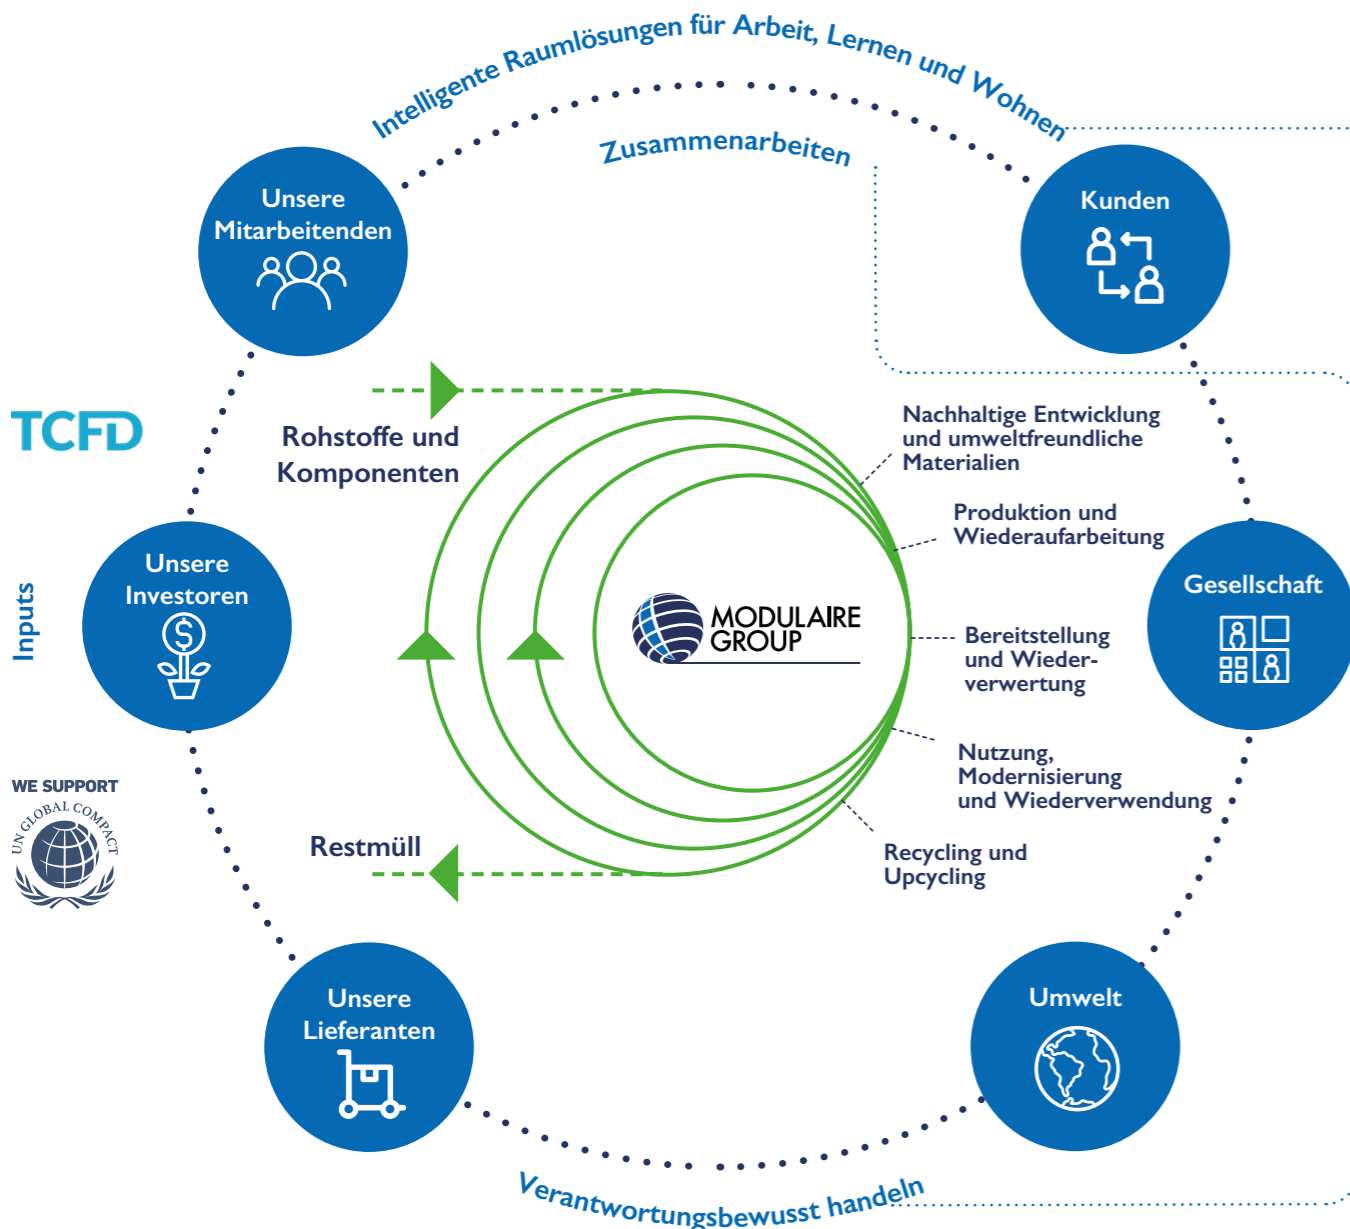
Intelligente Raumlösungen für Arbeit, Lernen und Wohnen

Zusammenarbeiten

Unsere Mitarbeitenden

Kunden

TCFD

Rohstoffe und Komponenten

Nachhaltige Entwicklung und umweltfreundliche Materialien

Produktion und Wiederaufarbeitung

Inputs

Unsere Investoren

MODULAIRE GROUP

Bereitstellung und Wiederverwertung

Gesellschaft

Nutzung, Modernisierung und Wiederverwendung

WE SUPPORT

UN GLOBAL COMPACT

Restmüll

Recycling und Upcycling

Unsere Lieferanten

Umwelt

Verantwortungsbewusst handeln